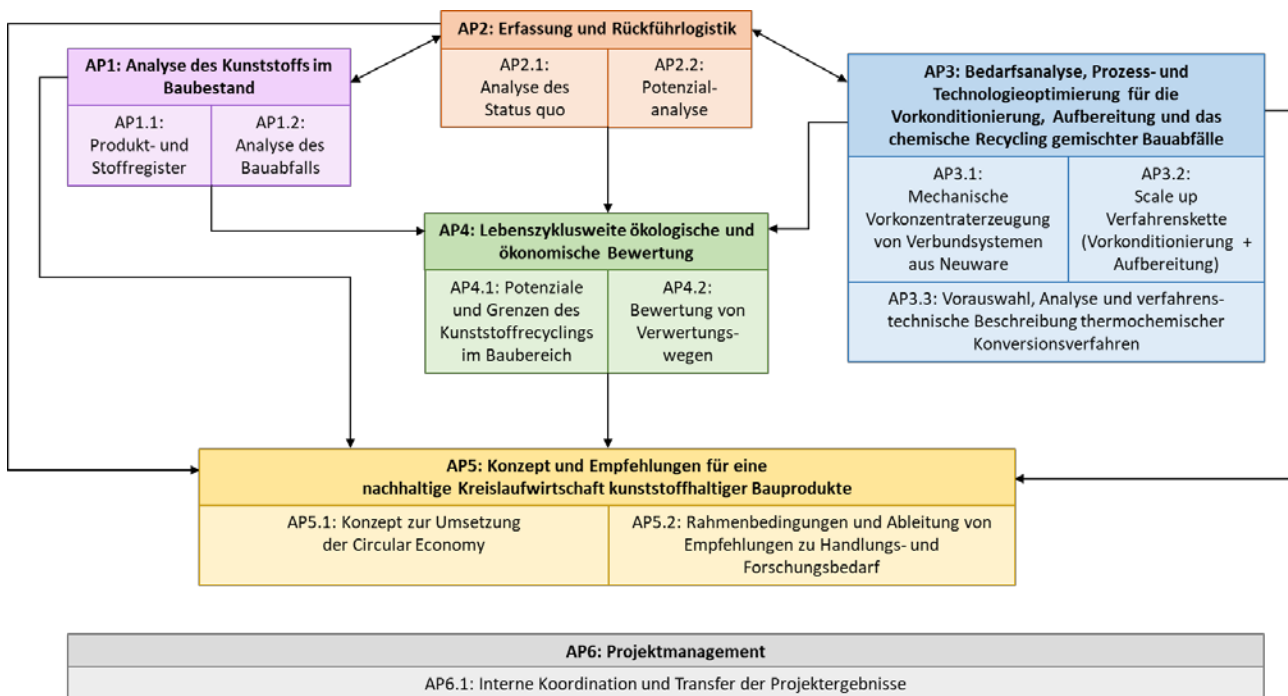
AP2: Erfassung und Rückführlogistik

AP2.1: Analyse des Status quo

AP2.2: Potenzialanalyse

AP1: Analyse des Kunststoffs im Baubestand

AP1.1: Produkt- und Stoffregister

AP1.2: Analyse des Bauabfalls

AP3: Bedarfsanalyse, Prozess- und Technologieoptimierung für die Vorkonditionierung, Aufbereitung und das chemische Recycling gemischter Bauabfälle

AP3.1: Mechanische Vorkonzentraterzeugung von Verbundsystemen aus Neuware

AP3.2: Scale up Verfahrenskette (Vorkonditionierung + Aufbereitung)

AP3.3: Vorauswahl, Analyse und verfahrenstechnische Beschreibung thermochemischer Konversionsverfahren

AP4: Lebenszyklusweite ökologische und ökonomische Bewertung

AP4.1: Potenziale und Grenzen des Kunststoffrecyclings im Baubereich

AP4.2: Bewertung von Verwertungswegen

AP5: Konzept und Empfehlungen für eine nachhaltige Kreislaufwirtschaft kunststoffhaltiger Bauprodukte

AP5.1: Konzept zur Umsetzung der Circular Economy

AP5.2: Rahmenbedingungen und Ableitung von Empfehlungen zu Handlungs- und Forschungsbedarf

AP6: Projektmanagement

AP6.1: Interne Koordination und Transfer der Projektergebnisse